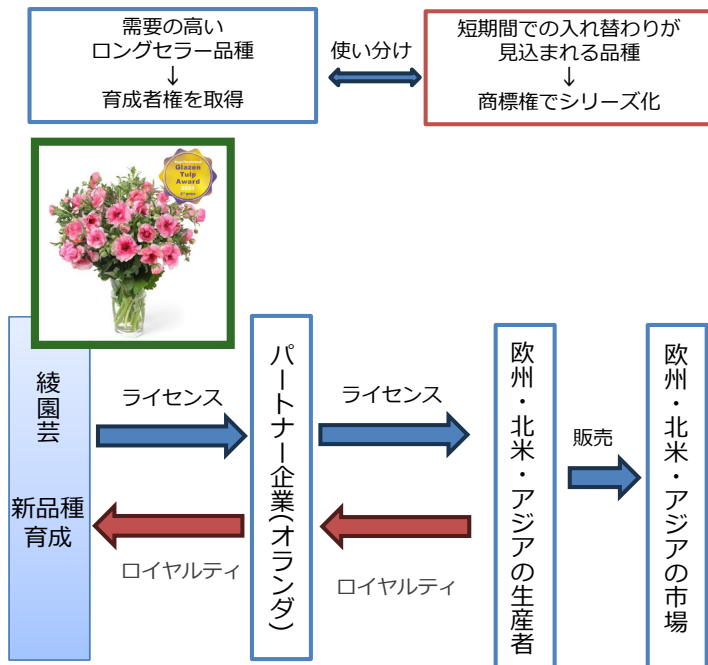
需要の高い
ロングセラー品種
↓
育成者権を取得

使い分け

短期間での入れ替わりが
見込まれる品種
↓
商標権でシリーズ化

Glazen Tulp Award

綾園芸

新品種
育成

ライセンス

ロイヤルティ

パートナー企業(オランダ)

ライセンス

ロイヤルティ

欧州・北米・アジアの生産者

販売

欧州・北米・アジアの市場